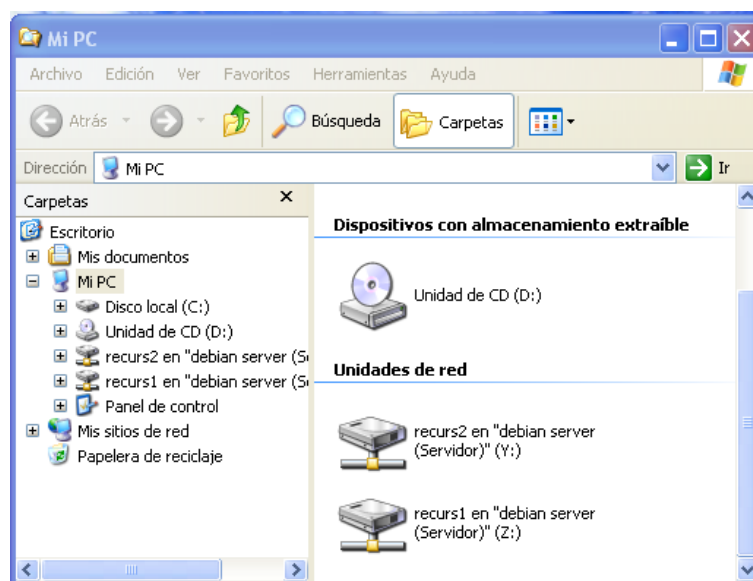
Mi PC

Archivo Edición Ver Favoritos Herramientas Ayuda

Atrás Búsqueda Carpetas

Dirección Mi PC Ir

Carpetas ×

Escritorio
Mis documentos
Mi PC
Disco local (C:)
Unidad de CD (D:)
recurs2 en "debian server (S
recurs1 en "debian server (S
Panel de control
Mis sitios de red
Papelera de reciclaje

Dispositivos con almacenamiento extraíble

Unidad de CD (D:)

Unidades de red

recurs2 en "debian server (Servidor)" (Y:)

recurs1 en "debian server (Servidor)" (Z:)